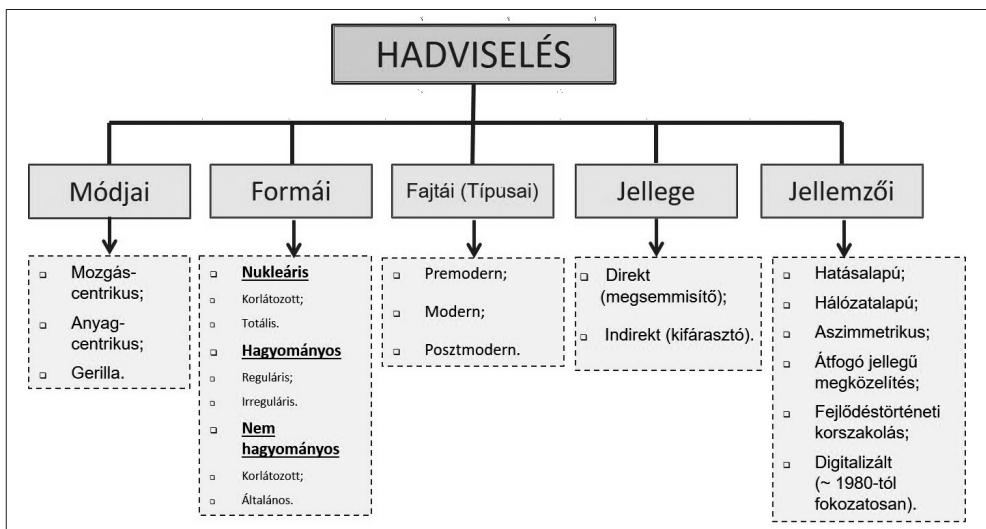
HADVISELÉS

Módjai

- Mozgás-centrikus;
- Anyag-centrikus;
- Gerilla.

Formái

- **Nukleáris**
- Korlátozott;
- Totális.
- **Hagyományos**
- Reguláris;
- Irreguláris.
- **Nem hagyományos**
- Korlátozott;
- Általános.

Fajtái (Típusai)

- Premodern;
- Modern;
- Posztmodern.

Jellege

- Direkt (megsemmisítő);
- Indirekt (kifárasztó).

Jellemzői

- Hatásalapú;
- Hálózatalapú;
- Aszimmetrikus;
- Átfogó jellegű megközelítés;
- Fejlődéstörténeti korszakolás;
- Digitalizált (~ 1980-tól fokozatosan).